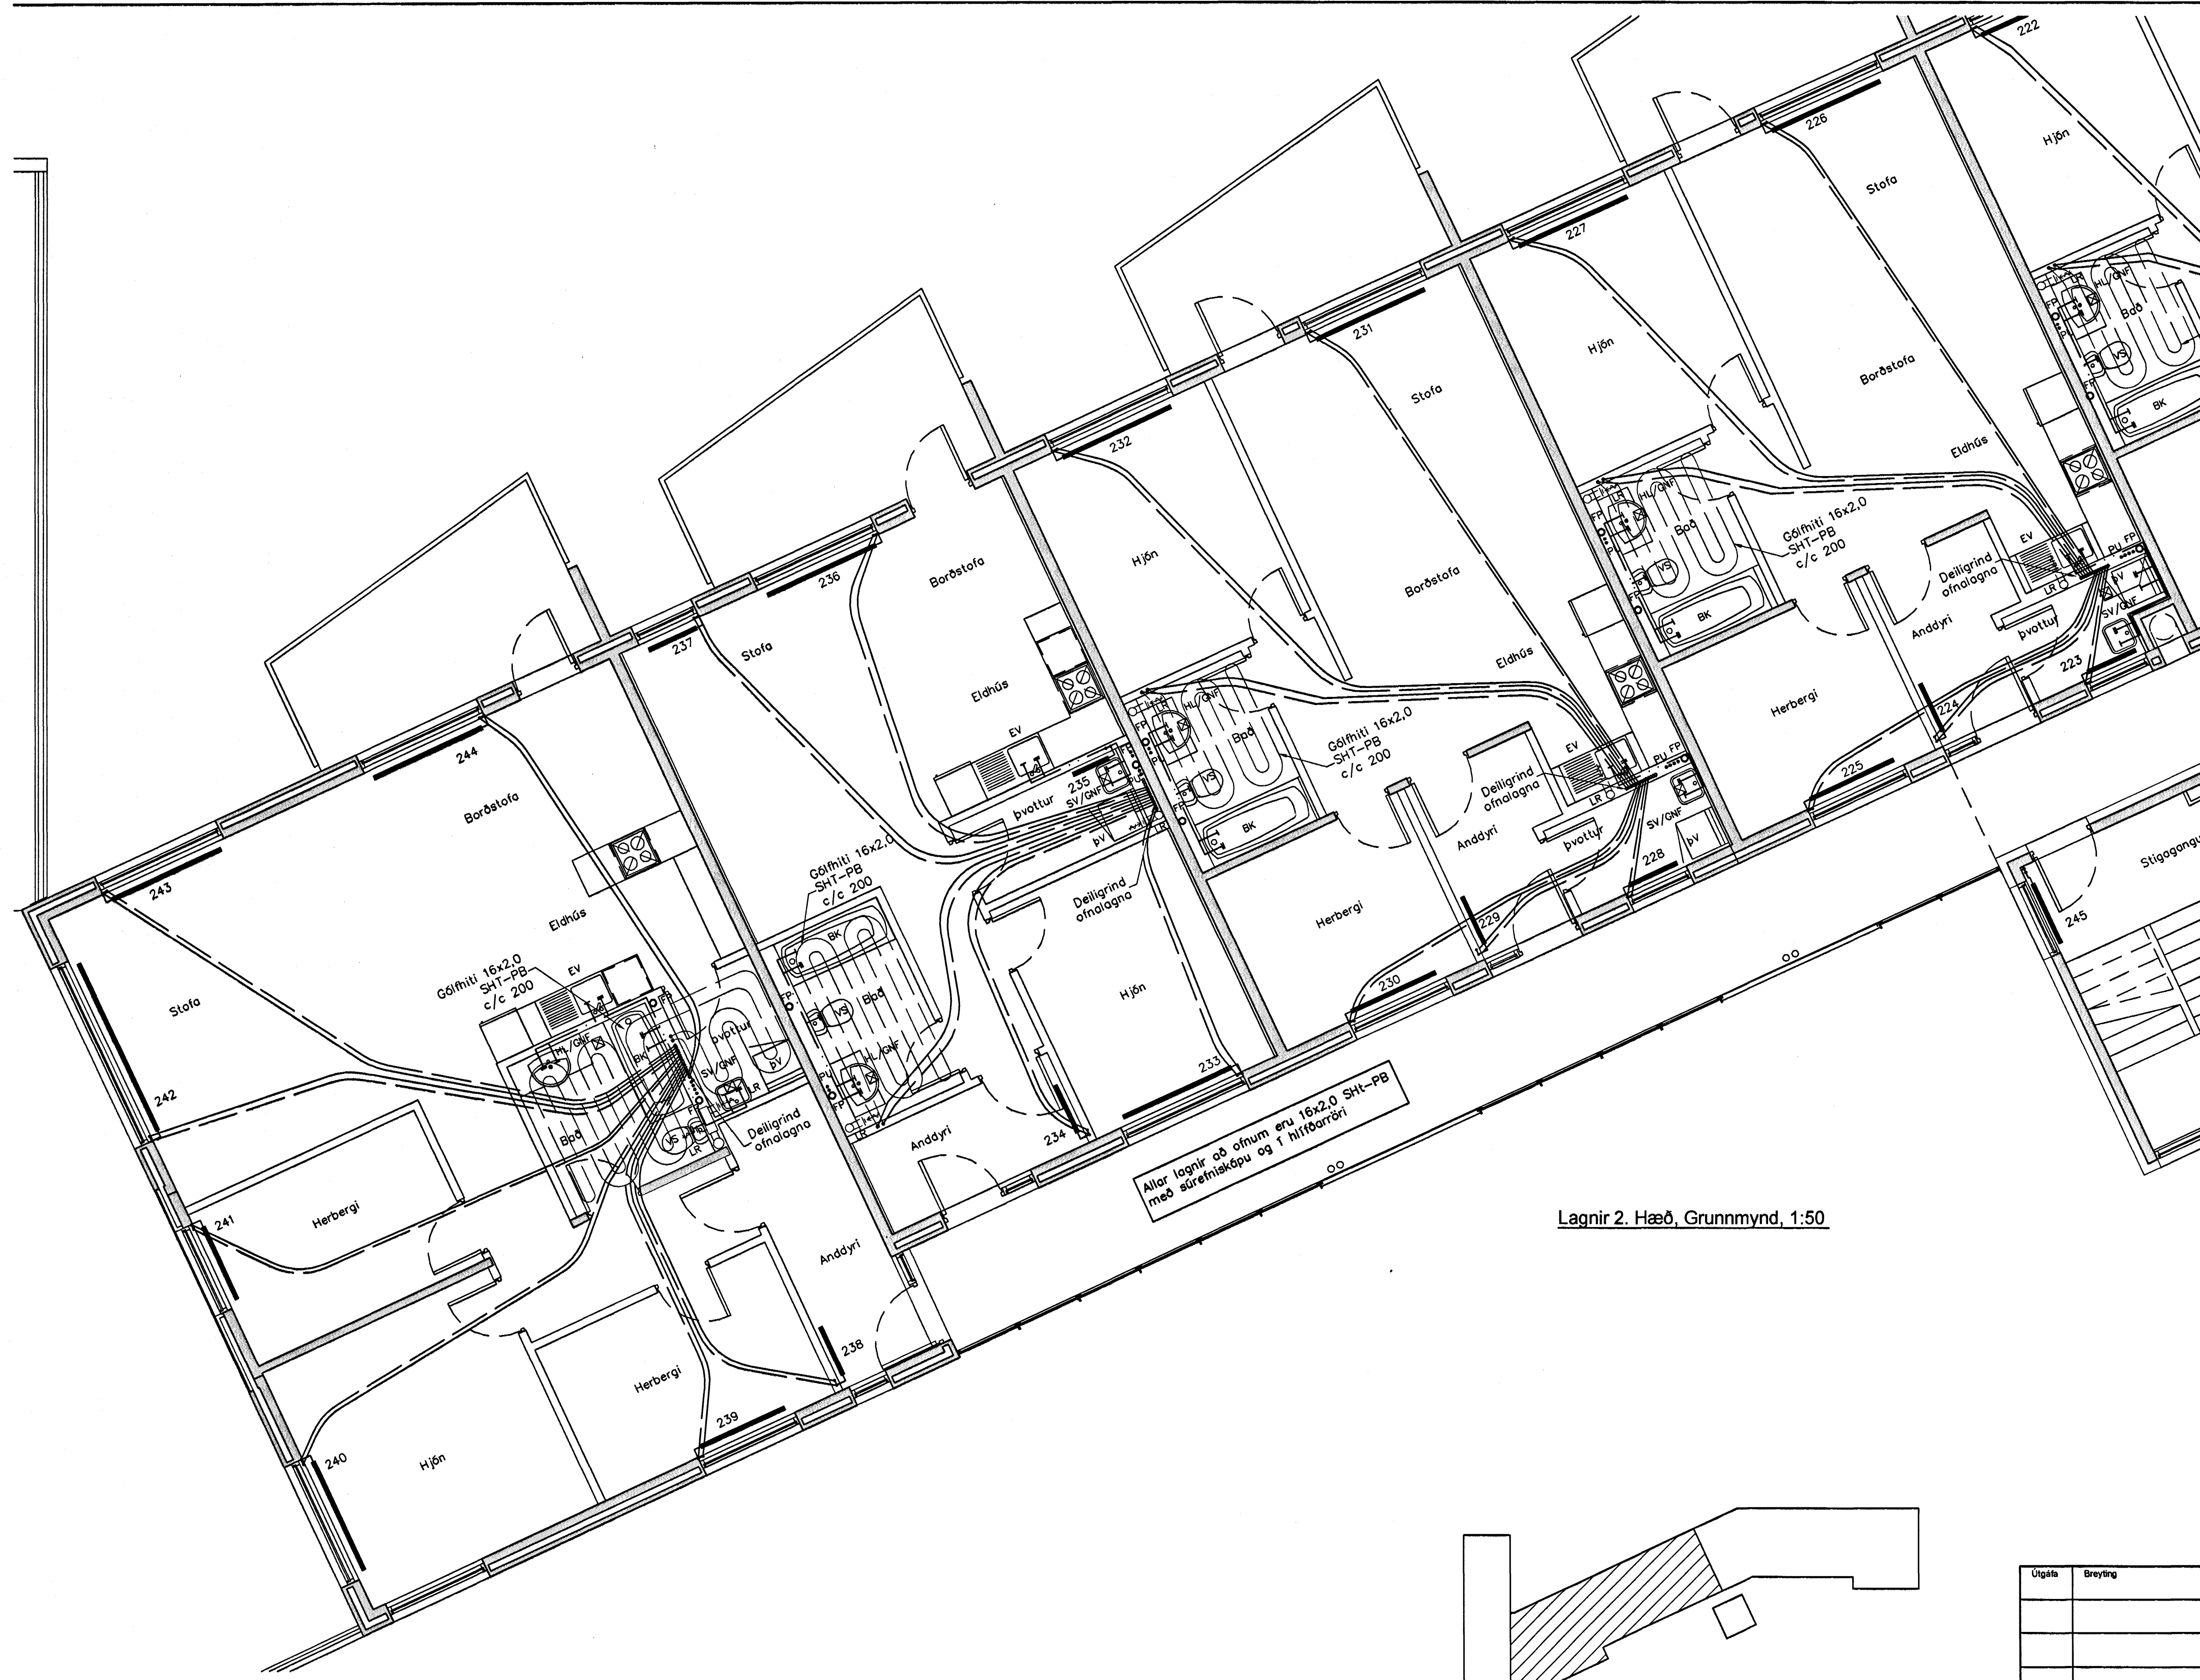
222
226
Hjón
Stofa
227
231
Hjón
Borðstofa
Stofa
Bað
BK
232
Eldhús
Hjón
Borðstofa
HL/GNF
VS
Bað
BK
Gólfhiti 16x2,0 SHT-PB c/c 200
EV
Deiligrind ofnalagna
Anddyri
LR
SV/GNF
Þvottur
PU FP
223
224
Herbergi
236
Borðstofa
Eldhús
Eldhús
HL/GNF
Bað
Gólfhiti 16x2,0 SHT-PB c/c 200
EV
Deiligrind ofnalagna
PU FP
LR
SV/GNF
Þvottur
Þv
228
225
237
Stofa
EV
235
Þvottur
SV/GNF
Þv
VS
BK
Anddyri
Herbergi
229
244
Borðstofa
Gólfhiti 16x2,0 SHT-PB c/c 200
BK
Deiligrind ofnalagna
230
Stigagangur
245
243
Eldhús
VS
Bað
HL/GNF
Hjón
Stofa
Gólfhiti 16x2,0 SHT-PB c/c 200
EV
HL/GNF
BK
Þvottur
SV/GNF
LR
Þv
233
242
Bað
VS
Deiligrind ofnalagna
Anddyri
234
Allar lagnir að ofnum eru 16x2,0 SHt-PB með súrefniskápu og í hlífðarröri
241
Herbergi
Anddyri
238
Herbergi
Lagnir 2. Hæð, Grunnmynd, 1:50
240
Hjón
239
| Útgáfa | Breyting |
|---|---|
| | |
| | |